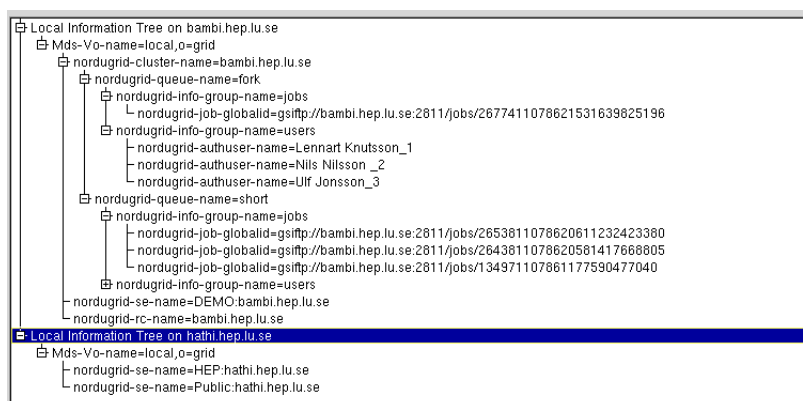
Local Information Tree on bambi.hep.lu.se
Mds-Vo-name=local,o=grid
nordugrid-cluster-name=bambi.hep.lu.se
nordugrid-queue-name=fork
nordugrid-info-group-name=jobs
nordugrid-job-globalid=gsiftp://bambi.hep.lu.se:2811/jobs/26774110786215316398​25196
nordugrid-info-group-name=users
nordugrid-authuser-name=Lennart Knutsson_1
nordugrid-authuser-name=Nils Nilsson _2
nordugrid-authuser-name=Ulf Jonsson_3
nordugrid-queue-name=short
nordugrid-info-group-name=jobs
nordugrid-job-globalid=gsiftp://bambi.hep.lu.se:2811/jobs/265381107862061123242​3380
nordugrid-job-globalid=gsiftp://bambi.hep.lu.se:2811/jobs/264381107862058141766​8805
nordugrid-job-globalid=gsiftp://bambi.hep.lu.se:2811/jobs/134971107861177590477​040
nordugrid-info-group-name=users
nordugrid-se-name=DEMO:bambi.hep.lu.se
nordugrid-rc-name=bambi.hep.lu.se
Local Information Tree on hathi.hep.lu.se
Mds-Vo-name=local,o=grid
nordugrid-se-name=HEP:hathi.hep.lu.se
nordugrid-se-name=Public:hathi.hep.lu.se